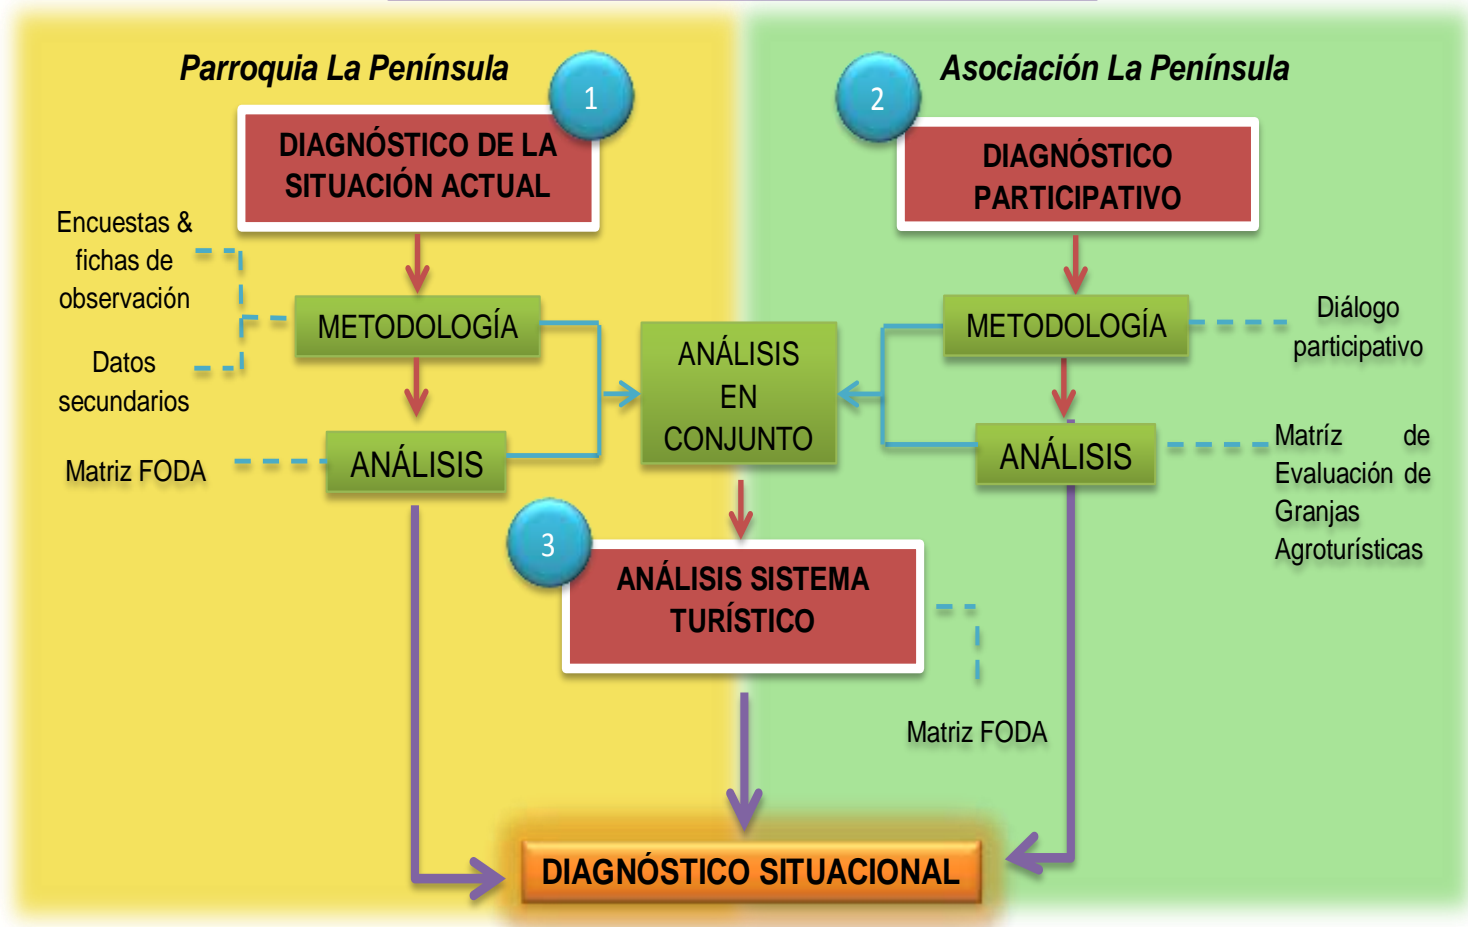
Parroquia La Península

1

DIAGNÓSTICO DE LA SITUACIÓN ACTUAL

Encuestas & fichas de observación

Datos secundarios

METODOLOGÍA

ANÁLISIS

Matriz FODA

Asociación La Península

2

DIAGNÓSTICO PARTICIPATIVO

METODOLOGÍA

Diálogo participativo

ANÁLISIS

Matríz de Evaluación de Granjas Agroturísticas

ANÁLISIS EN CONJUNTO

3

ANÁLISIS SISTEMA TURÍSTICO

Matriz FODA

DIAGNÓSTICO SITUACIONAL